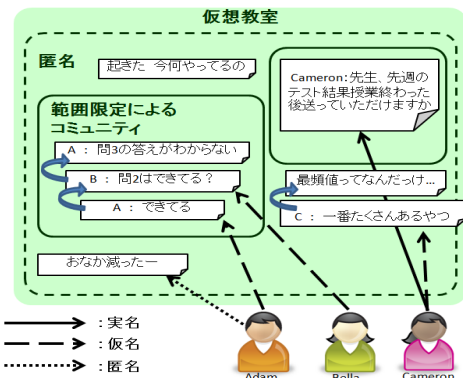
仮想教室

匿名

起きた 今何やってるの

範囲限定による
コミュニティ

A ： 問3の答えがわからない

B ： 問2はできてる？

A ： できてる

Cameron: 先生、先週のテスト結果授業終わった後送っていただけますか

最頻値ってなんだっけ…

C ： 一番たくさんあるやつ

おなか減ったー

：実名
：仮名
：匿名

Adam
Bella
Cameron